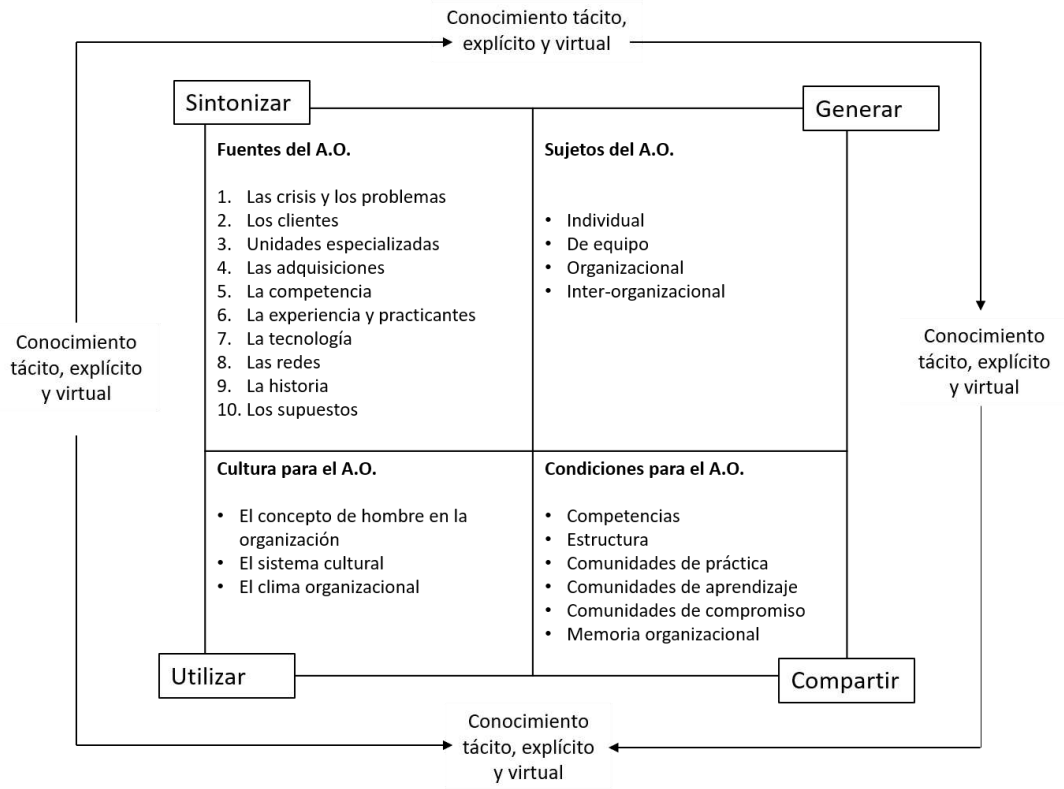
Conocimiento tácito, explícito y virtual

Sintonizar

Generar

Conocimiento tácito, explícito y virtual

Conocimiento tácito, explícito y virtual

**Fuentes del A.O.**

1. Las crisis y los problemas
2. Los clientes
3. Unidades especializadas
4. Las adquisiciones
5. La competencia
6. La experiencia y practicantes
7. La tecnología
8. Las redes
9. La historia
10. Los supuestos

**Sujetos del A.O.**

- Individual
- De equipo
- Organizacional
- Inter-organizacional

**Cultura para el A.O.**

- El concepto de hombre en la organización
- El sistema cultural
- El clima organizacional

**Condiciones para el A.O.**

- Competencias
- Estructura
- Comunidades de práctica
- Comunidades de aprendizaje
- Comunidades de compromiso
- Memoria organizacional

Utilizar

Compartir

Conocimiento tácito, explícito y virtual